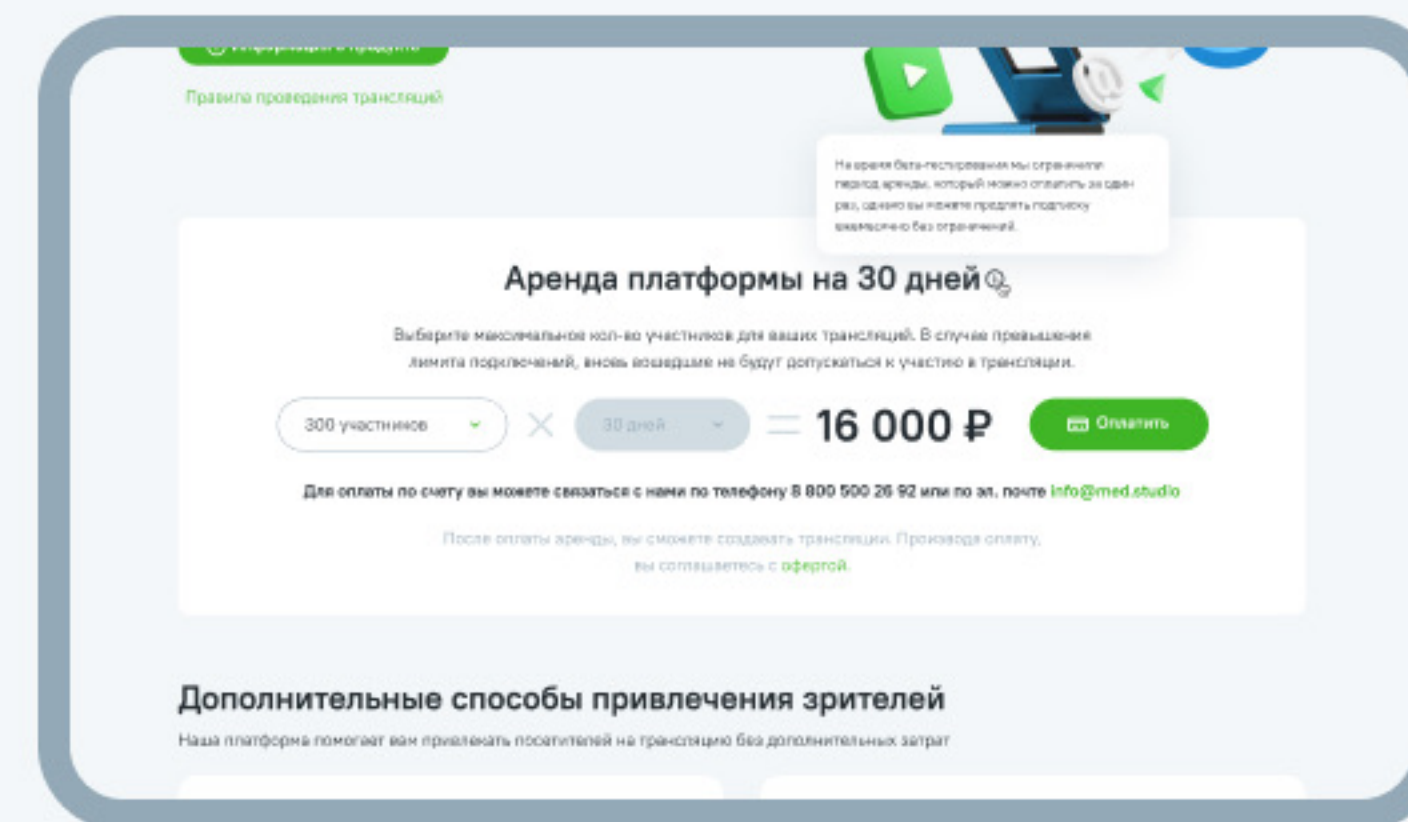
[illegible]

Правила проведения трансляций

На время бета-тестирования мы ограничили период аренды, который можно оплатить за один раз, однако вы можете продлить подписку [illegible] без ограничений.

Аренда платформы на 30 дней

Выберите максимальное кол-во участников для ваших трансляций. В случае превышения лимита подключений, вновь вошедшие не будут допускаться к участию в трансляции.

300 участников × 30 дней = 16 000 ₽ Оплатить

Для оплаты по счету вы можете связаться с нами по телефону 8 800 500 26 92 или по эл. почте info@med.studio

После оплаты аренды, вы сможете создавать трансляции. Производя оплату, вы соглашаетесь с офертой.

Дополнительные способы привлечения зрителей

Наша платформа помогает вам привлекать посетителей на трансляцию без дополнительных затрат